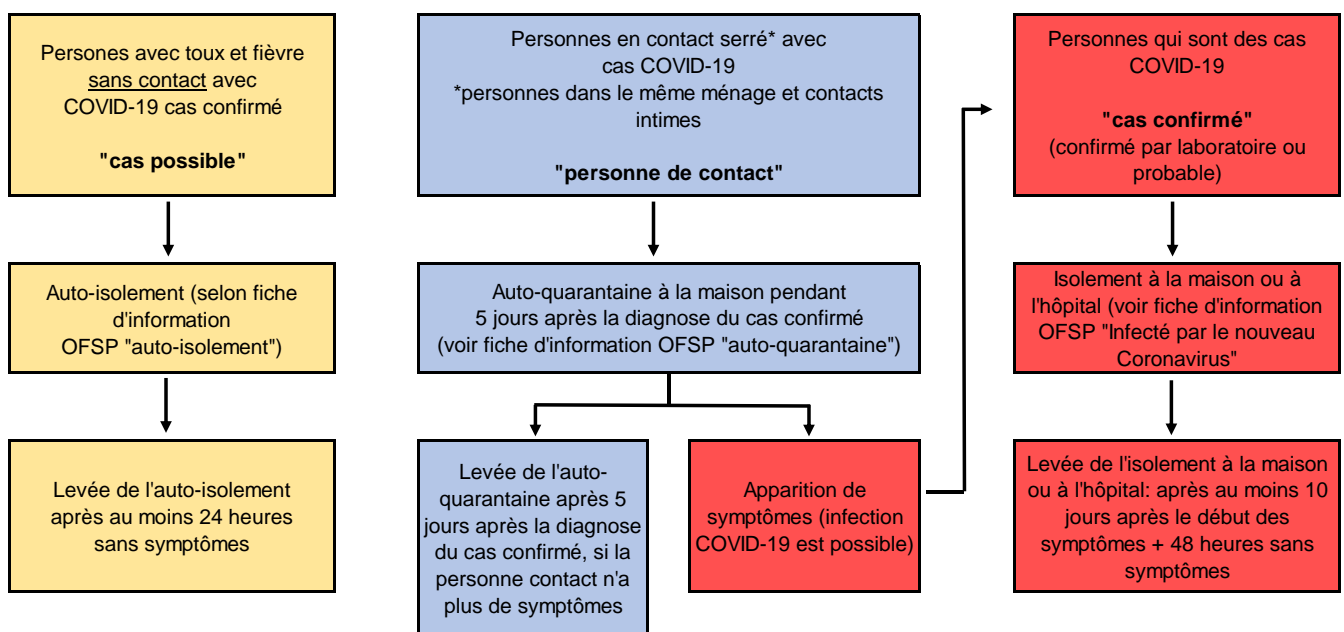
Persones avec toux et fièvre sans contact avec COVID-19 cas confirmé

**"cas possible"**

Auto-isolement (selon fiche d'information OFSP "auto-isolement")

Levée de l'auto-isolement après au moins 24 heures sans symptômes

Personnes en contact serré* avec cas COVID-19
*personnes dans le même ménage et contacts intimes

**"personne de contact"**

Auto-quarantaine à la maison pendant 5 jours après la diagnose du cas confirmé (voir fiche d'information OFSP "auto-quarantaine")

Levée de l'auto-quarantaine après 5 jours après la diagnose du cas confirmé, si la personne contact n'a plus de symptômes

Apparition de symptômes (infection COVID-19 est possible)

Personnes qui sont des cas COVID-19

**"cas confirmé"**
(confirmé par laboratoire ou probable)

Isolement à la maison ou à l'hôpital (voir fiche d'information OFSP "Infecté par le nouveau Coronavirus"

Levée de l'isolement à la maison ou à l'hôpital: après au moins 10 jours après le début des symptômes + 48 heures sans symptômes